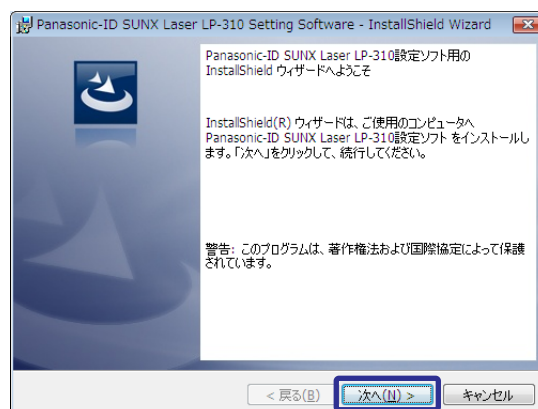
Panasonic-ID SUNX Laser LP-310 Setting Software - InstallShield Wizard

Panasonic-ID SUNX Laser LP-310設定ソフト用の InstallShield ウィザードへようこそ

InstallShield(R) ウィザードは、ご使用のコンピュータへ Panasonic-ID SUNX Laser LP-310設定ソフト をインストールします。「次へ」をクリックして、続行してください。

警告: このプログラムは、著作権法および国際協定によって保護されています。

< 戻る(B)
次へ(N) >
キャンセル